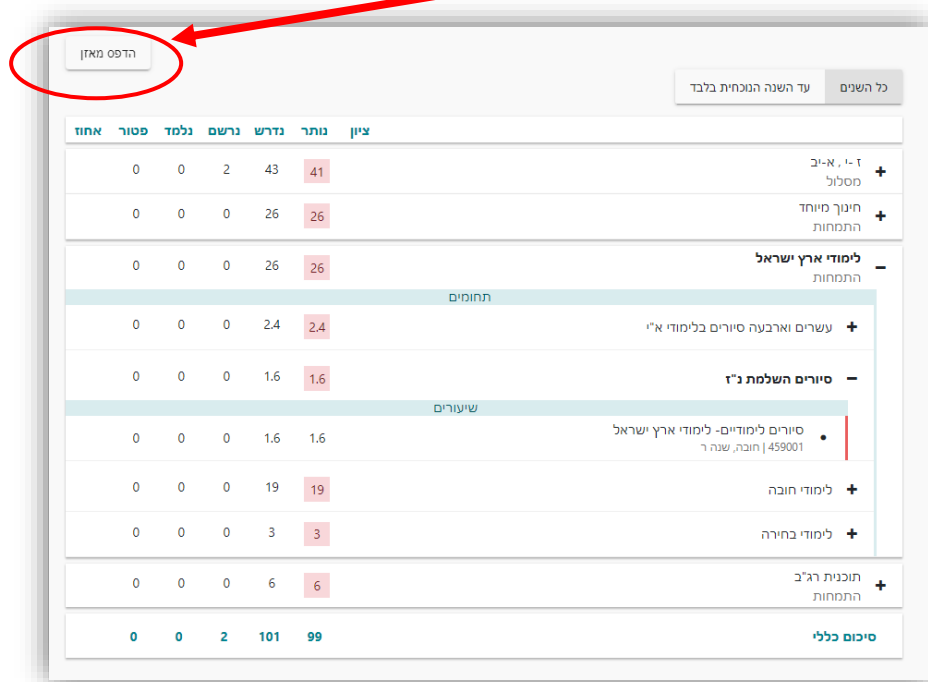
הדפס מאזן

כל השנים | עד השנה הנוכחית בלבד

| ציון | נותר | נדרש | נרשם | נלמד | פטור | אחוז |
|---|---|---|---|---|---|---|
| ז - י , א-יב מסלול | 41 | 43 | 2 | 0 | 0 | |
| חינוך מיוחד התמחות | 26 | 26 | 0 | 0 | 0 | |
| לימודי ארץ ישראל התמחות | 26 | 26 | 0 | 0 | 0 | |

תחומים

| | נותר | נדרש | נרשם | נלמד | פטור |
|---|---|---|---|---|---|
| עשרים וארבעה סיורים בלימודי א"י | 2.4 | 2.4 | 0 | 0 | 0 |
| סיורים השלמת נ"ז | 1.6 | 1.6 | 0 | 0 | 0 |

שיעורים

| | נותר | נדרש | נרשם | נלמד | פטור |
|---|---|---|---|---|---|
| סיורים לימודיים- לימודי ארץ ישראל 459001 \| חובה, שנה ר | 1.6 | 1.6 | 0 | 0 | 0 |
| לימודי חובה | 19 | 19 | 0 | 0 | 0 |
| לימודי בחירה | 3 | 3 | 0 | 0 | 0 |
| תוכנית רג"ב התמחות | 6 | 6 | 0 | 0 | 0 |
| סיכום כללי | 99 | 101 | 2 | 0 | 0 |